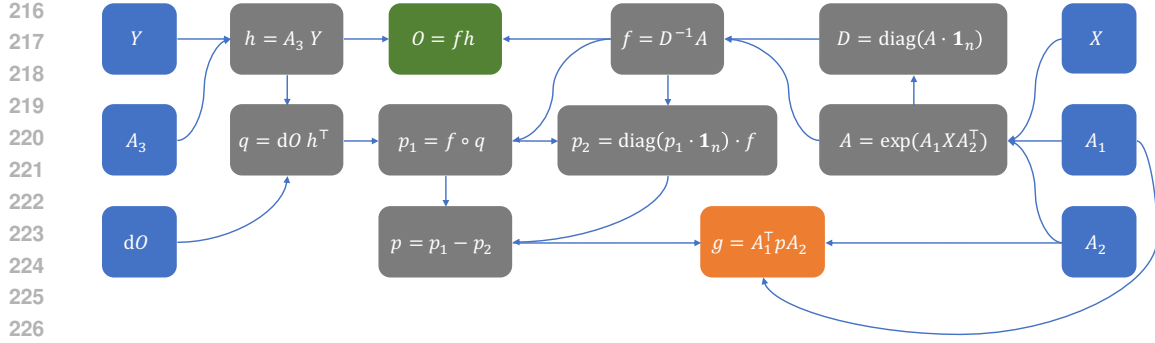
216
217
218
219
220
221
222
223
224
225
226

$Y$

$h = A_3\, Y$

$O = fh$

$f = D^{-1} A$

$D = \mathrm{diag}(A \cdot \mathbf{1}_n)$

$X$

$A_3$

$q = \mathrm{d}O\, h^\top$

$p_1 = f \circ q$

$p_2 = \mathrm{diag}(p_1 \cdot \mathbf{1}_n) \cdot f$

$A = \exp(A_1 X A_2^\top)$

$A_1$

$\mathrm{d}O$

$p = p_1 - p_2$

$g = A_1^\top p A_2$

$A_2$